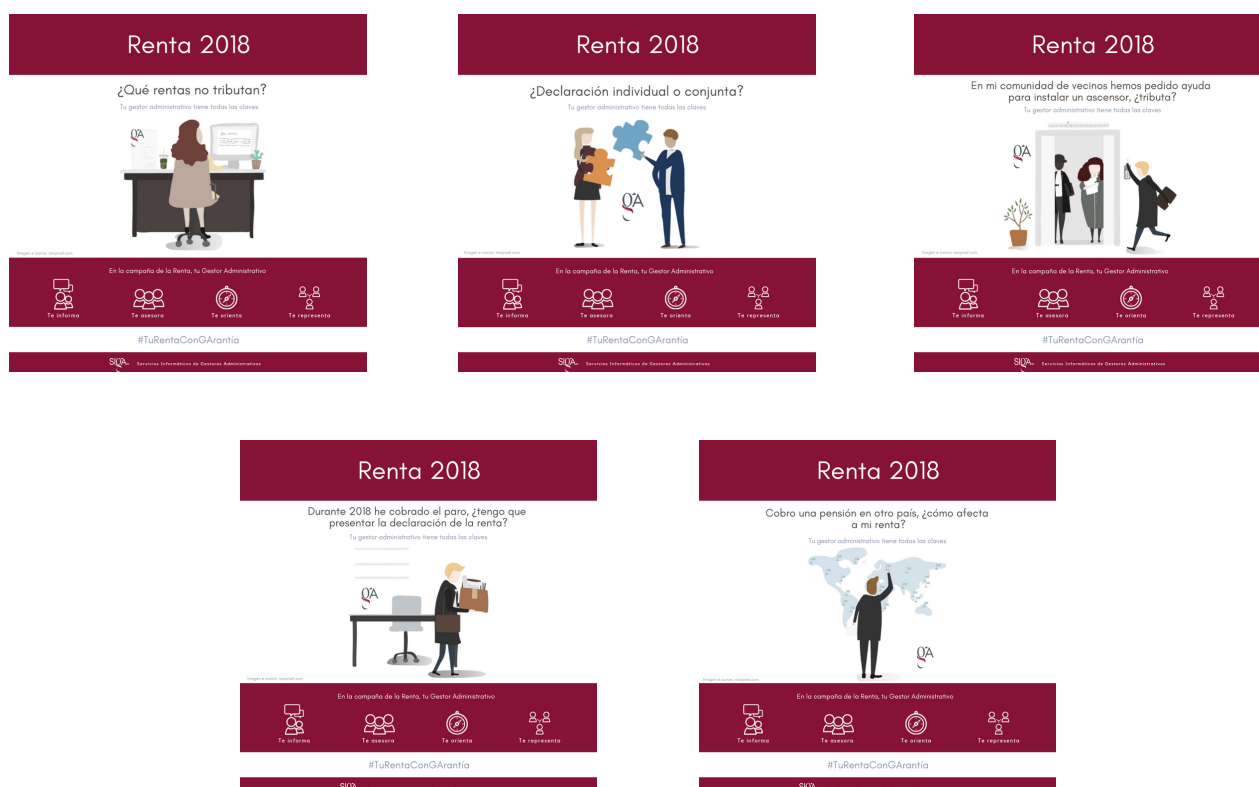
Renta 2018

¿Qué rentas no tributan?

Tu gestor administrativo tiene todas las claves

Imagen a cargo: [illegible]

En la campaña de la Renta, tu Gestor Administrativo

Te informa
Te asesora
Te orienta
Te representa

#TuRentaConGArantía

SIGA Servicios Informáticos de Gestores Administrativos

Renta 2018

¿Declaración individual o conjunta?

Tu gestor administrativo tiene todas las claves

Imagen a cargo: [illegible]

En la campaña de la Renta, tu Gestor Administrativo

Te informa
Te asesora
Te orienta
Te representa

#TuRentaConGArantía

SIGA Servicios Informáticos de Gestores Administrativos

Renta 2018

En mi comunidad de vecinos hemos pedido ayuda para instalar un ascensor, ¿tributa?

Tu gestor administrativo tiene todas las claves

Imagen a cargo: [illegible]

En la campaña de la Renta, tu Gestor Administrativo

Te informa
Te asesora
Te orienta
Te representa

#TuRentaConGArantía

SIGA Servicios Informáticos de Gestores Administrativos

Renta 2018

Durante 2018 he cobrado el paro, ¿tengo que presentar la declaración de la renta?

Tu gestor administrativo tiene todas las claves

Imagen a cargo: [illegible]

En la campaña de la Renta, tu Gestor Administrativo

Te informa
Te asesora
Te orienta
Te representa

#TuRentaConGArantía

Renta 2018

Cobro una pensión en otro país, ¿cómo afecta a mi renta?

Tu gestor administrativo tiene todas las claves

Imagen a cargo: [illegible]

En la campaña de la Renta, tu Gestor Administrativo

Te informa
Te asesora
Te orienta
Te representa

#TuRentaConGArantía